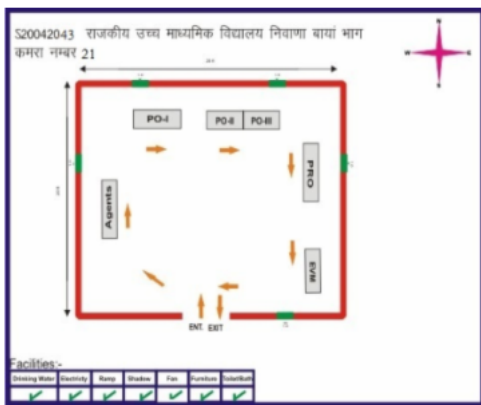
S20042043 राजकीय उच्च माध्यमिक विद्यालय निवाणा बायां भाग कमरा नम्बर 21

PO-I

PO-II

PO-III

PRO

Agents

EVM

ENT. EXIT

Facilities:-

| Drinking Water | Electricity | Ramp | Shadow | Fan | Furniture | Toilet/Bath |
|---|---|---|---|---|---|---|
| ✓ | ✓ | ✓ | ✓ | ✓ | ✓ | ✓ |